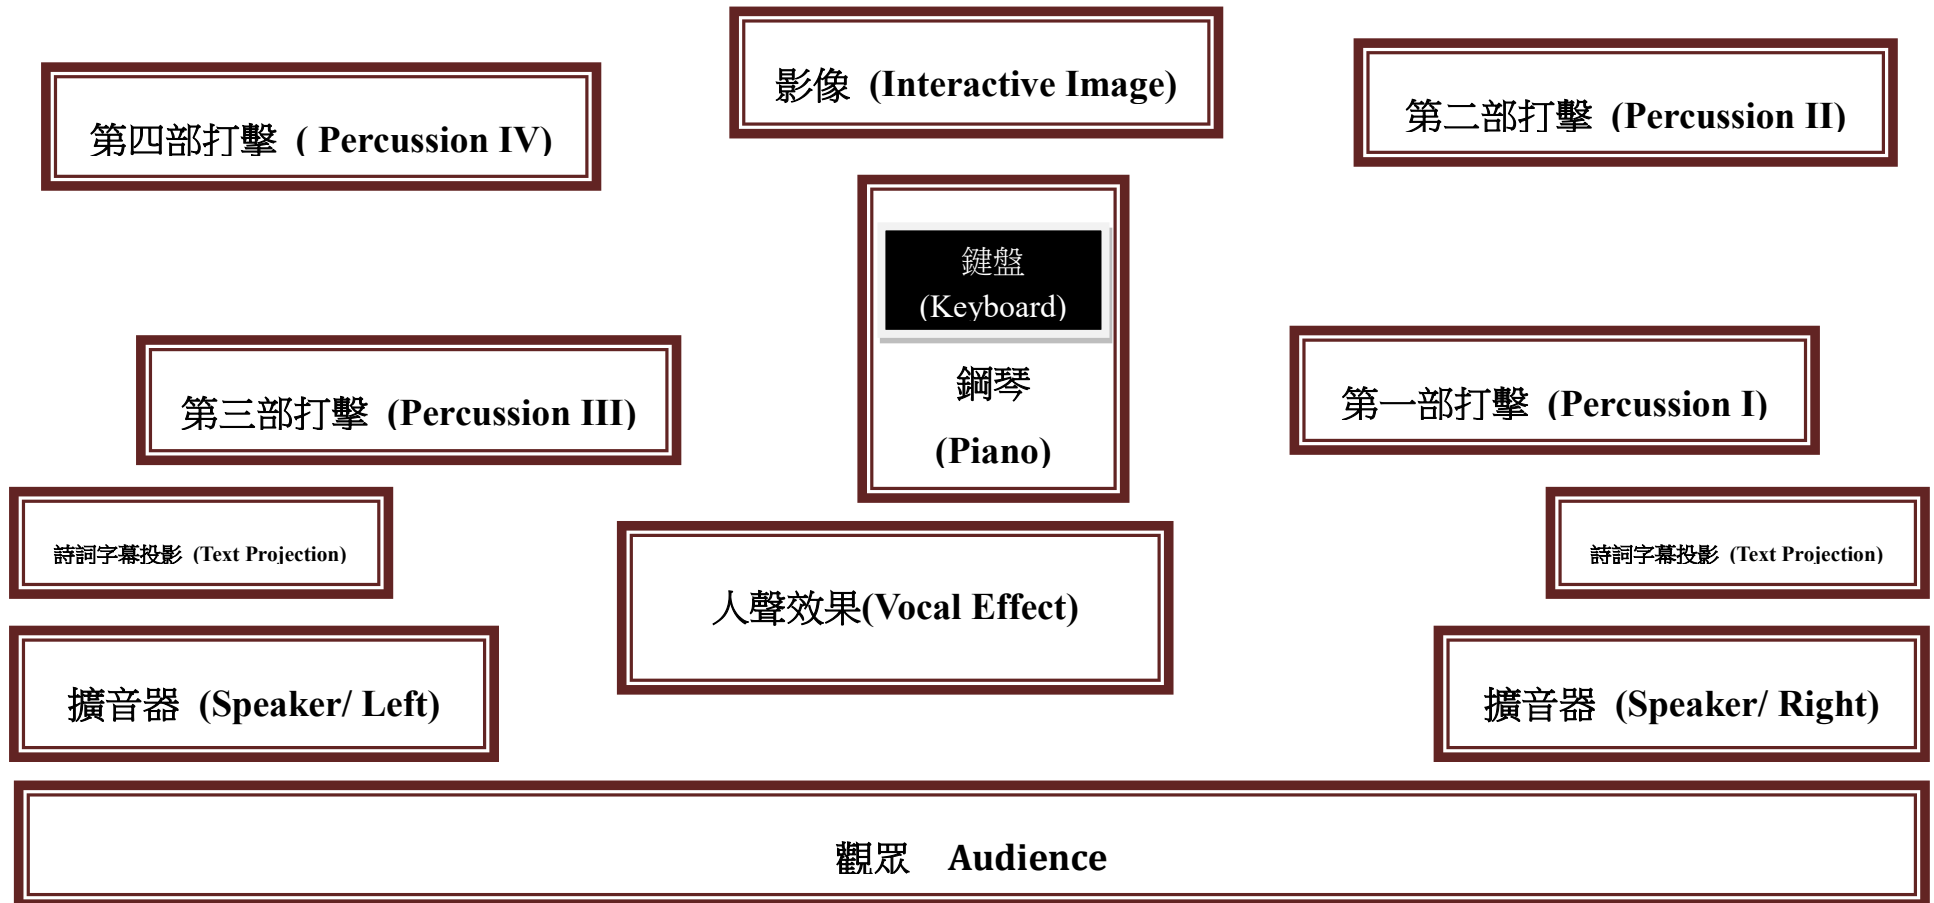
影像 (Interactive Image)

第四部打擊 ( Percussion IV)

第二部打擊 (Percussion II)

鍵盤
(Keyboard)

鋼琴

(Piano)

第三部打擊 (Percussion III)

第一部打擊 (Percussion I)

詩詞字幕投影 (Text Projection)

詩詞字幕投影 (Text Projection)

人聲效果(Vocal Effect)

擴音器 (Speaker/ Left)

擴音器 (Speaker/ Right)

觀眾 Audience